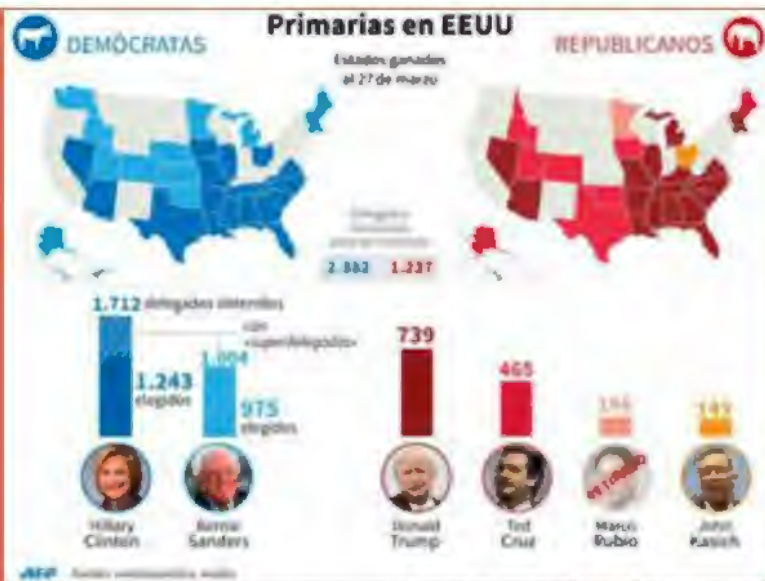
DEMÓCRATAS

Primarias en EEUU

REPUBLICANOS

Estados ganados al 27 de marzo

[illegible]

2.382 1.237

1.712 delegados obtenidos

con «superdelegados»

1.243 elegidos

1.004

975 elegidos

739

465

166

143

Hillary Clinton

Bernie Sanders

Donald Trump

Ted Cruz

RETIRADO

Marco Rubio

John Kasich

AFP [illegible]